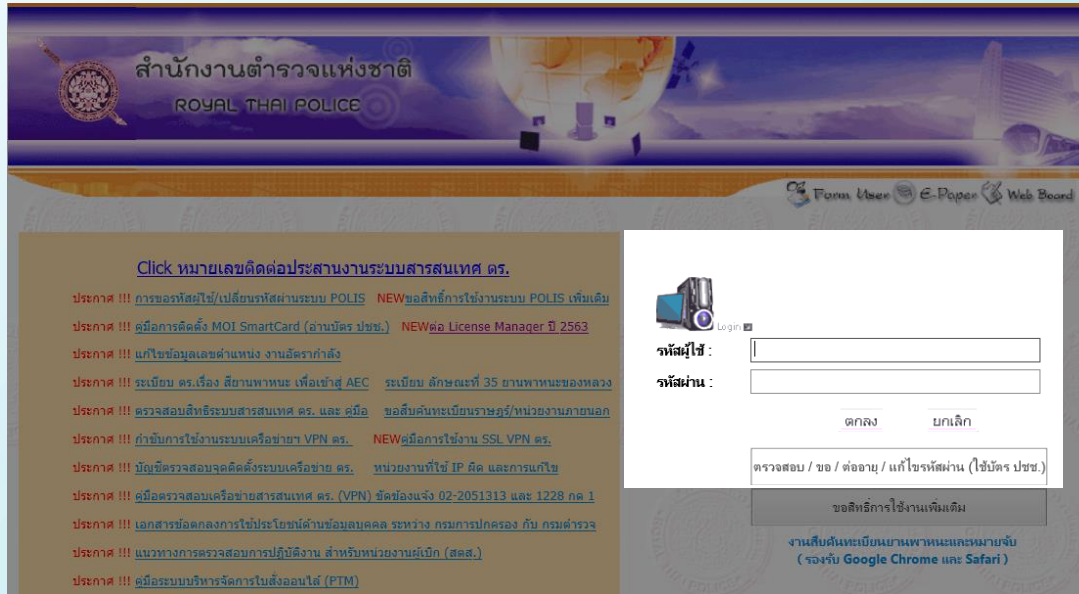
สำนักงานตำรวจแห่งชาติ
ROYAL THAI POLICE

Form User E-Paper Web Board

Click หมายเลขติดต่อประสานงานระบบสารสนเทศ ตร.

ประกาศ !!! การขอรหัสผู้ใช้/เปลี่ยนรหัสผ่านระบบ POLIS NEWขอสิทธิ์การใช้งานระบบ POLIS เพิ่มเติม

ประกาศ !!! คู่มือการติดตั้ง MOI SmartCard (อ่านบัตร ปชช.) NEWต่อ License Manager ปี 2563

ประกาศ !!! แก้ไขข้อมูลเลขตำแหน่ง งานอัตรากำลัง

ประกาศ !!! ระเบียบ ตร.เรื่อง สียานพาหนะ เพื่อเข้าสู่ AEC ระเบียบ ลักษณะที่ 35 ยานพาหนะของหลวง

ประกาศ !!! ตรวจสอบสิทธิระบบสารสนเทศ ตร. และ คู่มือ ขอสืบค้นทะเบียนราษฎร์/หน่วยงานภายนอก

ประกาศ !!! กำชับการใช้งานระบบเครือข่ายฯ VPN ตร. NEWคู่มือการใช้งาน SSL VPN ตร.

ประกาศ !!! บัญชีตรวจสอบจุดติดตั้งระบบเครือข่าย ตร. หน่วยงานที่ใช้ IP ผิด และการแก้ไข

ประกาศ !!! คู่มือตรวจสอบเครือข่ายสารสนเทศ ตร. (VPN) ขัดข้องแจ้ง 02-2051313 และ 1228 กด 1

ประกาศ !!! เอกสารข้อตกลงการใช้ประโยชน์ด้านข้อมูลบุคคล ระหว่าง กรมการปกครอง กับ กรมตำรวจ

ประกาศ !!! แนวทางการตรวจสอบการปฏิบัติงาน สำหรับหน่วยงานผู้เบิก (สตส.)

ประกาศ !!! คู่มือระบบบริหารจัดการใบสั่งออนไลน์ (PTM)

Login
รหัสผู้ใช้ :
รหัสผ่าน :
ตกลง
ยกเลิก
ตรวจสอบ / ขอ / ต่ออายุ / แก้ไขรหัสผ่าน (ใช้บัตร ปชช.)
ขอสิทธิ์การใช้งานเพิ่มเติม
งานสืบค้นทะเบียนยานพาหนะและหมายจับ
( รองรับ Google Chrome และ Safari )